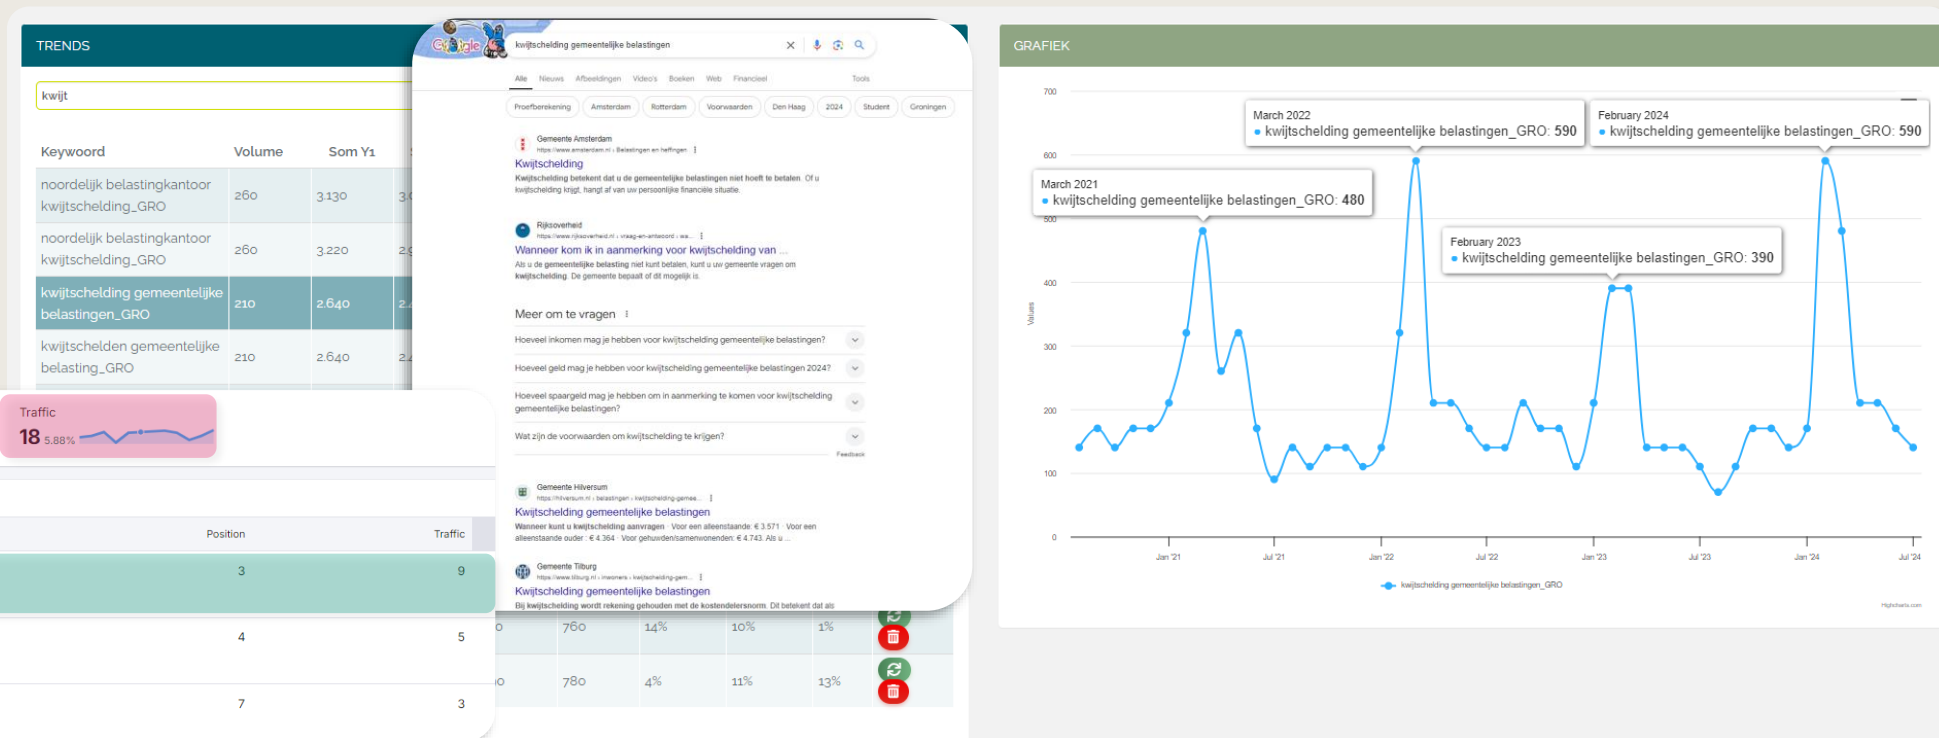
TRENDS

kwijt

| Keyword | Volume | Som Y1 |
|---|---|---|
| noordelijk belastingkantoor kwijtschelding_GRO | 260 | 3.130 |
| noordelijk belastingkantoor kwijtschelding_GRO | 260 | 3.220 |
| kwijtschelding gemeentelijke belastingen_GRO | 210 | 2.640 |
| kwijtschelden gemeentelijke belasting_GRO | 210 | 2.640 |

Traffic
18 5.88%

| Position | Traffic |
|---|---|
| 3 | 9 |
| 4 | 5 |
| 7 | 3 |

| 760 | 14% | 10% | 1% |
|---|---|---|---|
| 780 | 4% | 11% | 13% |

Google

kwijtschelding gemeentelijke belastingen

Alle Nieuws Afbeeldingen Video's Boeken Web Financieel Tools

Proefberekening Amsterdam Rotterdam Voorwaarden Den Haag 2024 Student Groningen

Gemeente Amsterdam
https://www.amsterdam.nl › Belastingen en heffingen
Kwijtschelding
Kwijtschelding betekent dat u de gemeentelijke belastingen niet hoeft te betalen. Of u kwijtschelding krijgt, hangt af van uw persoonlijke financiële situatie.

Rijksoverheid
https://www.rijksoverheid.nl › vraag-en-antwoord › wa...
Wanneer kom ik in aanmerking voor kwijtschelding van ...
Als u de gemeentelijke belasting niet kunt betalen, kunt u uw gemeente vragen om kwijtschelding. De gemeente bepaalt of dit mogelijk is.

Meer om te vragen
Hoeveel inkomen mag je hebben voor kwijtschelding gemeentelijke belastingen?
Hoeveel geld mag je hebben voor kwijtschelding gemeentelijke belastingen 2024?
Hoeveel spaargeld mag je hebben om in aanmerking te komen voor kwijtschelding gemeentelijke belastingen?
Wat zijn de voorwaarden om kwijtschelding te krijgen?
Feedback

Gemeente Hilversum
https://hilversum.nl › belastingen › kwijtschelding-gemee...
Kwijtschelding gemeentelijke belastingen
Wanneer kunt u kwijtschelding aanvragen · Voor een alleenstaande: € 3.571 · Voor een alleenstaande ouder : € 4.364 · Voor gehuwden/samenwonenden: € 4.743. Als u ...

Gemeente Tilburg
https://www.tilburg.nl › inwoners › kwijtschelding-gem...
Kwijtschelding gemeentelijke belastingen
Bij kwijtschelding wordt rekening gehouden met de kostendelersnorm. Dit betekent dat als

GRAFIEK

March 2022
• kwijtschelding gemeentelijke belastingen_GRO: 590

February 2024
• kwijtschelding gemeentelijke belastingen_GRO: 590

March 2021
• kwijtschelding gemeentelijke belastingen_GRO: 480

February 2023
• kwijtschelding gemeentelijke belastingen_GRO: 390

700 600 500 400 300 200 100 0
Values
Jan '21 Jul '21 Jan '22 Jul '22 Jan '23 Jul '23 Jan '24 Jul '24

kwijtschelding gemeentelijke belastingen_GRO

Highcharts.com